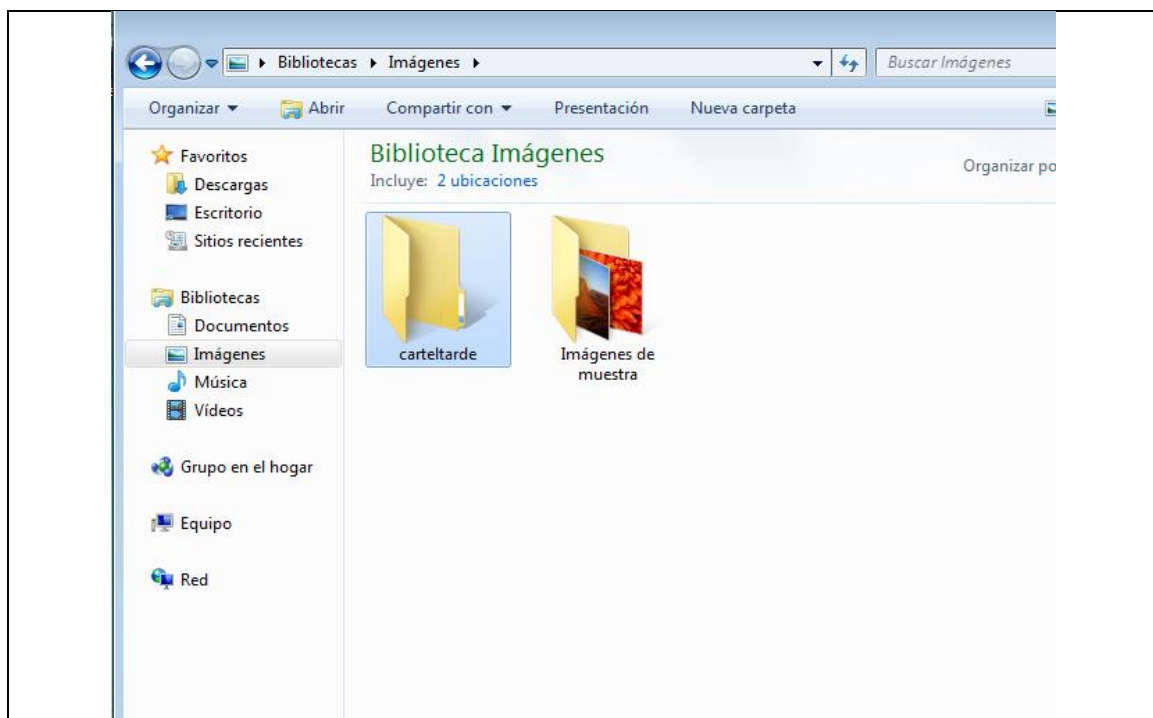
Bibliotecas ▸ Imágenes ▸

Buscar Imágenes

Organizar ▾ Abrir Compartir con ▾ Presentación Nueva carpeta

Favoritos
Descargas
Escritorio
Sitios recientes

Bibliotecas
Documentos
Imágenes
Música
Vídeos

Grupo en el hogar

Equipo

Red

Biblioteca Imágenes
Incluye: 2 ubicaciones

Organizar po

carteltarde

Imágenes de muestra